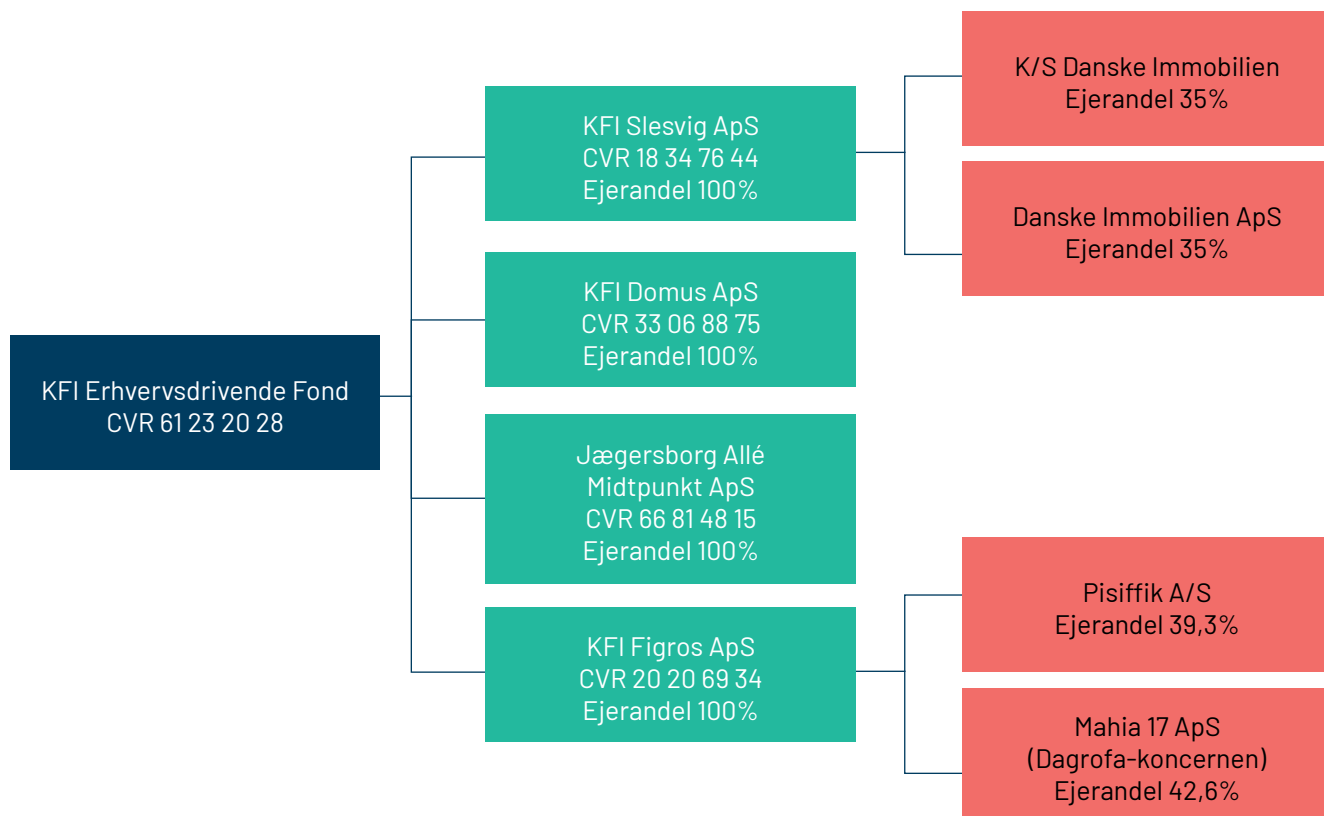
KFI Erhvervsdrivende Fond
CVR 61 23 20 28

KFI Slesvig ApS
CVR 18 34 76 44
Ejerandel 100%

K/S Danske Immobilien
Ejerandel 35%

Danske Immobilien ApS
Ejerandel 35%

KFI Domus ApS
CVR 33 06 88 75
Ejerandel 100%

Jægersborg Allé
Midtpunkt ApS
CVR 66 81 48 15
Ejerandel 100%

KFI Figros ApS
CVR 20 20 69 34
Ejerandel 100%

Pisiffik A/S
Ejerandel 39,3%

Mahia 17 ApS
(Dagrofa-koncernen)
Ejerandel 42,6%